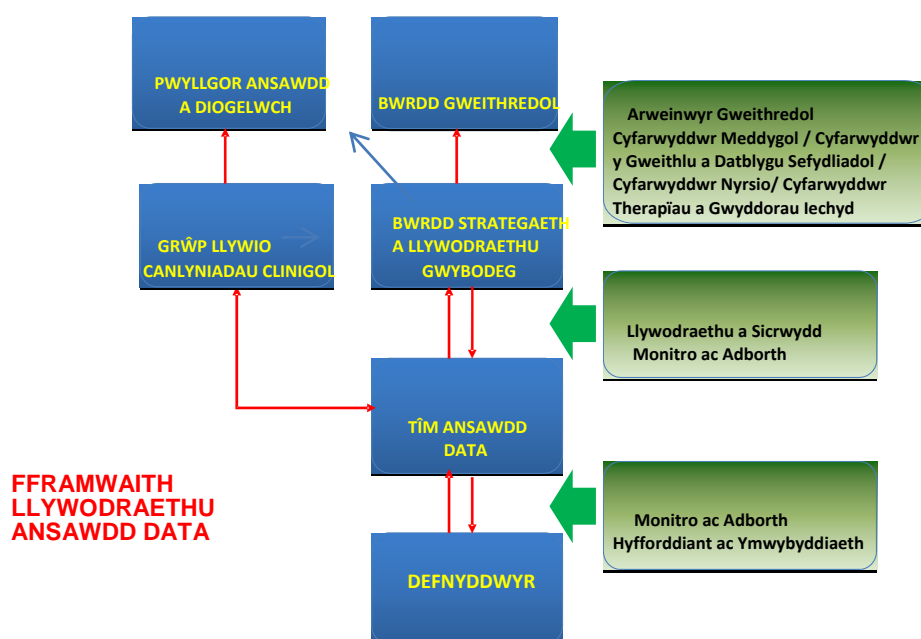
PWYLLGOR ANSAWDD A DIOGELWCH

BWRDD GWEITHREDOL

Arweinwyr Gweithredol
Cyfarwyddwr Meddygol / Cyfarwyddwr y Gweithlu a Datblygu Sefydliadol / Cyfarwyddwr Nyrsio/ Cyfarwyddwr Therapïau a Gwyddorau Iechyd

GRŴP LLYWIO CANLYNIADAU CLINIGOL

BWRDD STRATEGAETH A LLYWODRAETHU GWYBODEG

Llywodraethu a Sicrwydd
Monitro ac Adborth

TÎM ANSAWDD DATA

FFRAMWAITH LLYWODRAETHU ANSAWDD DATA

Monitro ac Adborth
Hyfforddiant ac Ymwybyddiaeth

DEFNYDDWYR